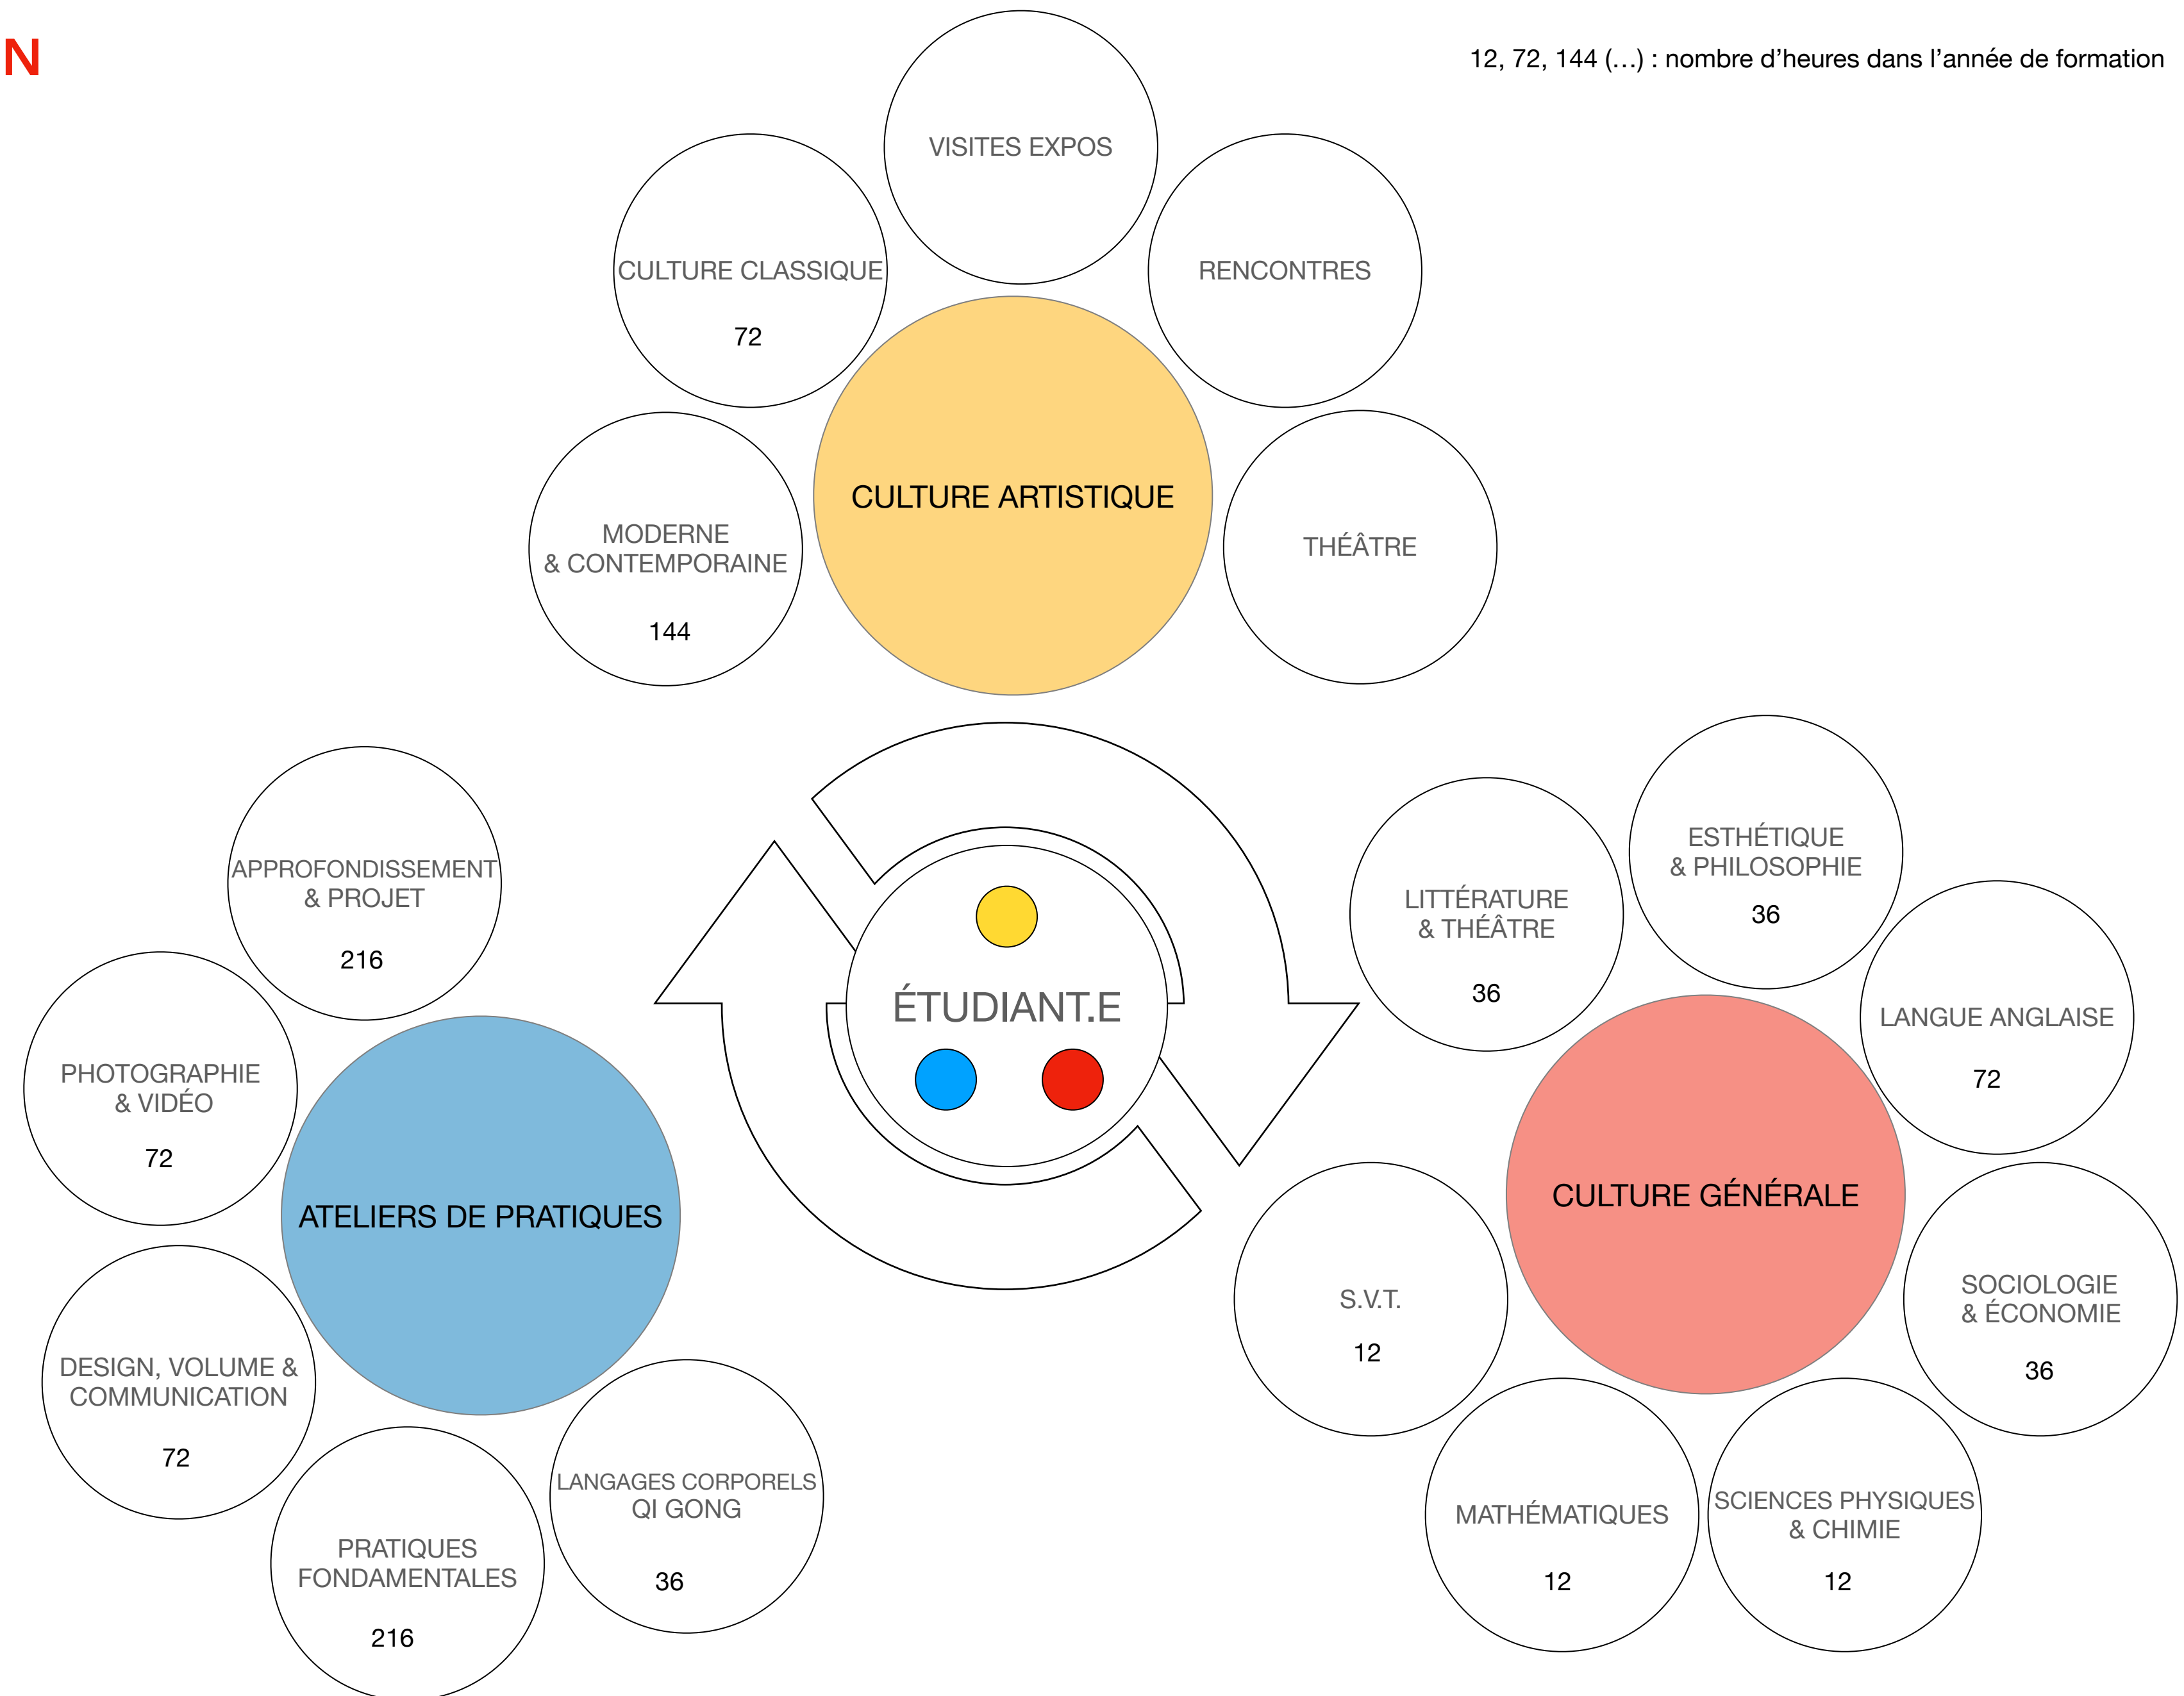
N

12, 72, 144 (...) : nombre d'heures dans l'année de formation

VISITES EXPOS

CULTURE CLASSIQUE
72

RENCONTRES

CULTURE ARTISTIQUE

MODERNE & CONTEMPORAINE
144

THÉÂTRE

APPROFONDISSEMENT & PROJET
216

ÉTUDIANT.E

ESTHÉTIQUE & PHILOSOPHIE
36

LITTÉRATURE & THÉÂTRE
36

LANGUE ANGLAISE
72

PHOTOGRAPHIE & VIDÉO
72

ATELIERS DE PRATIQUES

CULTURE GÉNÉRALE

S.V.T.
12

SOCIOLOGIE & ÉCONOMIE
36

DESIGN, VOLUME & COMMUNICATION
72

LANGAGES CORPORELS QI GONG
36

PRATIQUES FONDAMENTALES
216

MATHÉMATIQUES
12

SCIENCES PHYSIQUES & CHIMIE
12